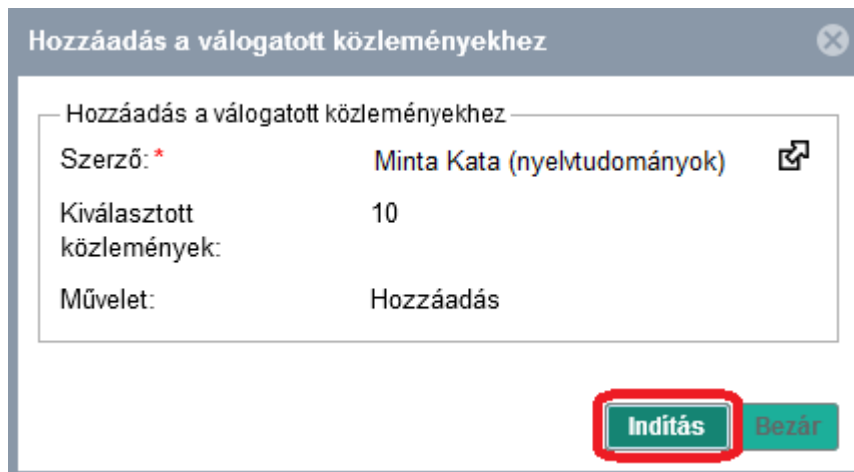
Hozzáadás a válogatott közleményekhez

Hozzáadás a válogatott közleményekhez

| | |
|---|---|
| Szerző:* | Minta Kata (nyelvtudományok) |
| Kiválasztott közlemények: | 10 |
| Művelet: | Hozzáadás |

Indítás
Bezár